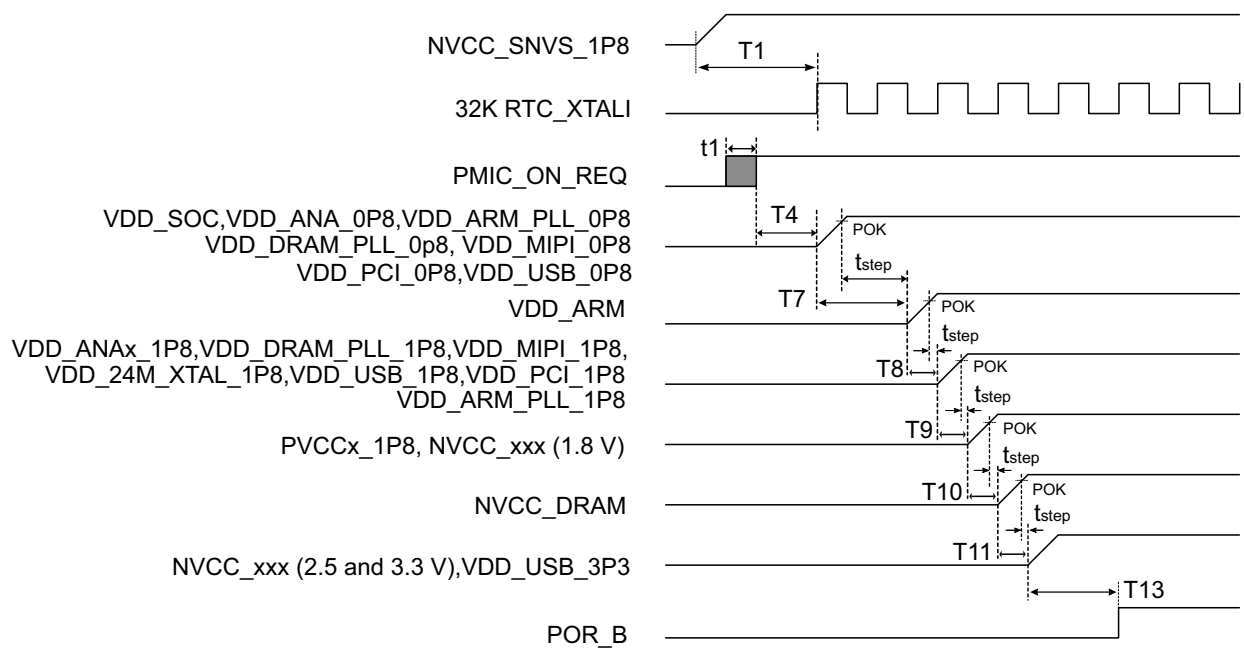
NVCC_SNVS_1P8
T1
32K RTC_XTALI
t1
PMIC_ON_REQ
VDD_SOC,VDD_ANA_0P8,VDD_ARM_PLL_0P8
VDD_DRAM_PLL_0p8, VDD_MIPI_0P8
VDD_PCI_0P8,VDD_USB_0P8
T4
POK
$t_{step}$
VDD_ARM
T7
POK
$t_{step}$
VDD_ANAx_1P8,VDD_DRAM_PLL_1P8,VDD_MIPI_1P8,
VDD_24M_XTAL_1P8,VDD_USB_1P8,VDD_PCI_1P8
VDD_ARM_PLL_1P8
T8
POK
$t_{step}$
PVCCx_1P8, NVCC_xxx (1.8 V)
T9
POK
$t_{step}$
NVCC_DRAM
T10
POK
$t_{step}$
NVCC_xxx (2.5 and 3.3 V),VDD_USB_3P3
T11
T13
POR_B